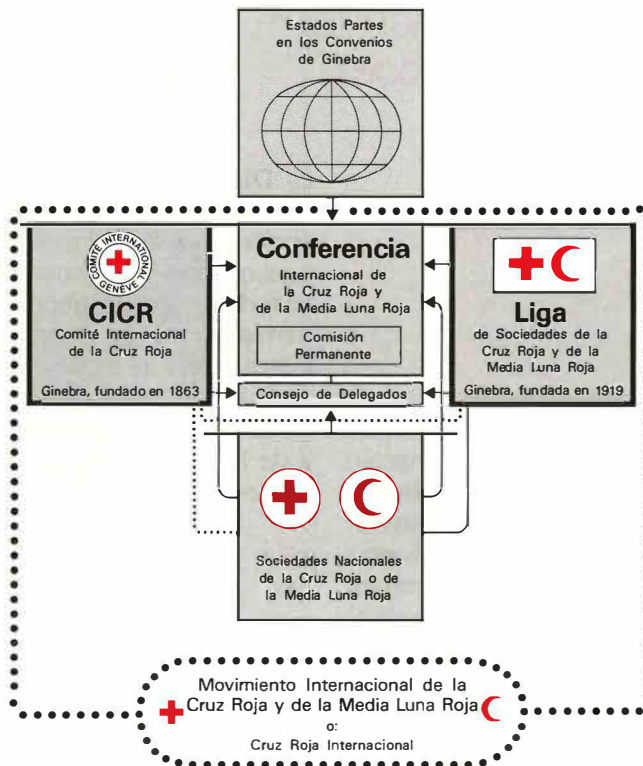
Estados Partes en los Convenios de Ginebra

COMITÉ INTERNATIONAL GENÈVE

CICR
Comité Internacional de la Cruz Roja

Ginebra, fundado en 1863

Conferencia
Internacional de la Cruz Roja y de la Media Luna Roja

Comisión Permanente

Consejo de Delegados

Liga
de Sociedades de la Cruz Roja y de la Media Luna Roja

Ginebra, fundada en 1919

Sociedades Nacionales de la Cruz Roja o de la Media Luna Roja

Movimiento Internacional de la Cruz Roja y de la Media Luna Roja
o:
Cruz Roja Internacional